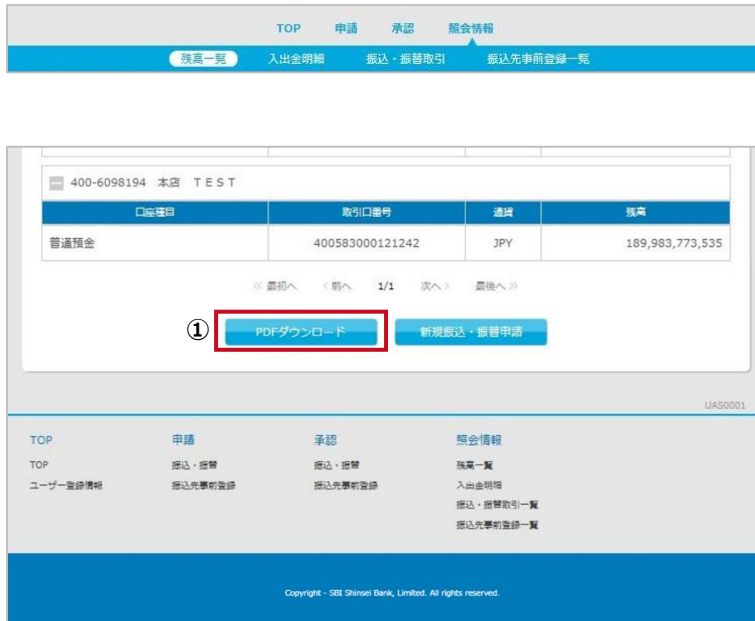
TOP 申請 承認 照会情報

残高一覧 入出金明細 振込・振替取引 振込先事前登録一覧

400-6098194 本店 TEST

| 口座種目 | 取引口番号 | 通貨 | 残高 |
|---|---|---|---|
| 普通預金 | 400583000121242 | JPY | 189,983,773,535 |

« 最初へ ‹ 前へ 1/1 次へ › 最後へ »

①

PDFダウンロード

新規振込・振替申請

UAS0001

TOP
TOP
ユーザー登録情報

申請
振込・振替
振込先事前登録

承認
振込・振替
振込先事前登録

照会情報
残高一覧
入出金明細
振込・振替取引一覧
振込先事前登録一覧

Copyright - SBI Shinsei Bank, Limited. All rights reserved.